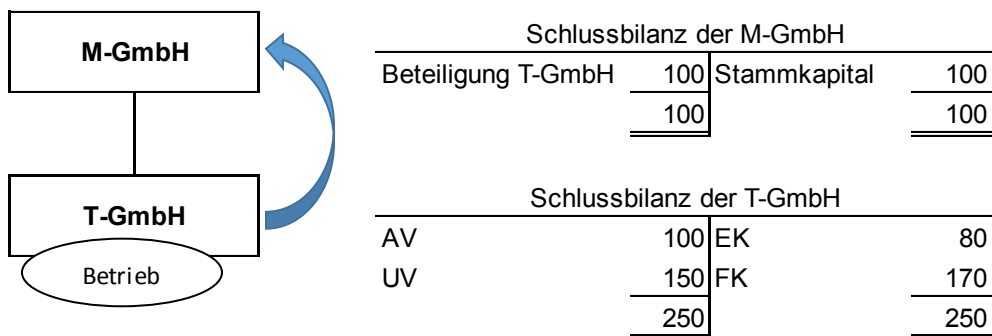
M-GmbH

T-GmbH

Betrieb

Schlussbilanz der M-GmbH

| | | | |
|---|---|---|---|
| Beteiligung T-GmbH | 100 | Stammkapital | 100 |
| | 100 | | 100 |

Schlussbilanz der T-GmbH

| | | | |
|---|---|---|---|
| AV | 100 | EK | 80 |
| UV | 150 | FK | 170 |
| | 250 | | 250 |